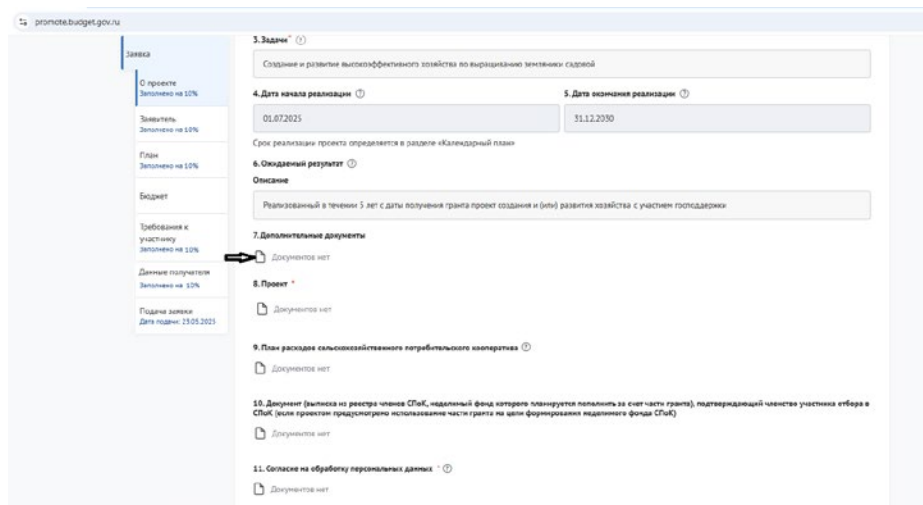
promote.budget.gov.ru

Заявка

О проекте
Заполнено на 10%

Заявитель
Заполнено на 10%

План
Заполнено на 10%

Бюджет

Требования к участнику
Заполнено на 10%

Данные получателя
Заполнено на 10%

Подача заявки
Дата подачи: 25.05.2025

3. Задачи* ⓘ

Создание и развитие высокоэффективного хозяйства по выращиванию земляники садовой

4. Дата начала реализации ⓘ

01.07.2025

5. Дата окончания реализации ⓘ

31.12.2030

Срок реализации проекта определяется в разделе «Календарный план»

6. Ожидаемый результат ⓘ

Описание

Реализованный в течении 5 лет с даты получения гранта проект создания и (или) развития хозяйства с участием господдержки

7. Дополнительные документы

Документов нет

8. Проект *

Документов нет

9. План расходов сельскохозяйственного потребительского кооператива ⓘ

Документов нет

10. Документ (выписка из реестра членов СПоК, неделимый фонд которого планируется пополнить за счет части гранта), подтверждающий членство участника отбора в СПоК (если проектом предусмотрено использование части гранта на цели формирования неделимого фонда СПоК)

Документов нет

11. Согласие на обработку персональных данных * ⓘ

Документов нет